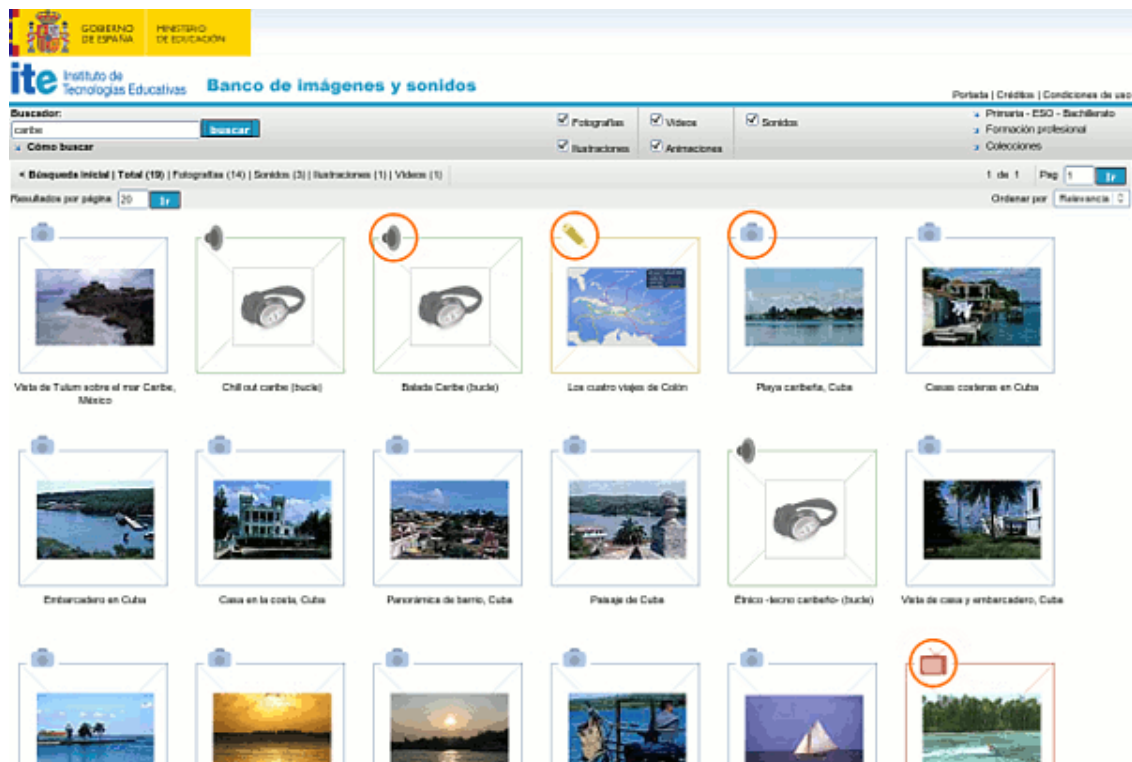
GOBIERNO DE ESPAÑA
MINISTERIO DE EDUCACIÓN

ite Instituto de Tecnologías Educativas
Banco de imágenes y sonidos

Portada | Créditos | Condiciones de uso

Buscador:
caribe
buscar
Cómo buscar

Fotografías
Videos
Sonidos
Ilustraciones
Animaciones

Primaria - ESO - Bachillerato
Formación profesional
Colecciones

< Búsqueda inicial | Total (19) | Fotografías (14) | Sonidos (3) | Ilustraciones (1) | Videos (1)

1 de 1
Pag 1
Ir

Resultados por página 20
Ir

Ordenar por Relevancia

Vista de Tulum sobre el mar Caribe, México
Chill out caribe (bucle)
Balada Caribe (bucle)
Los cuatro viajes de Colón
Playa caribeña, Cuba
Casas costeras en Cuba

Embarcadero en Cuba
Casa en la costa, Cuba
Panorámica de barrio, Cuba
Paisaje de Cuba
Étnico -tecno caribeño- (bucle)
Vista de casa y embarcadero, Cuba